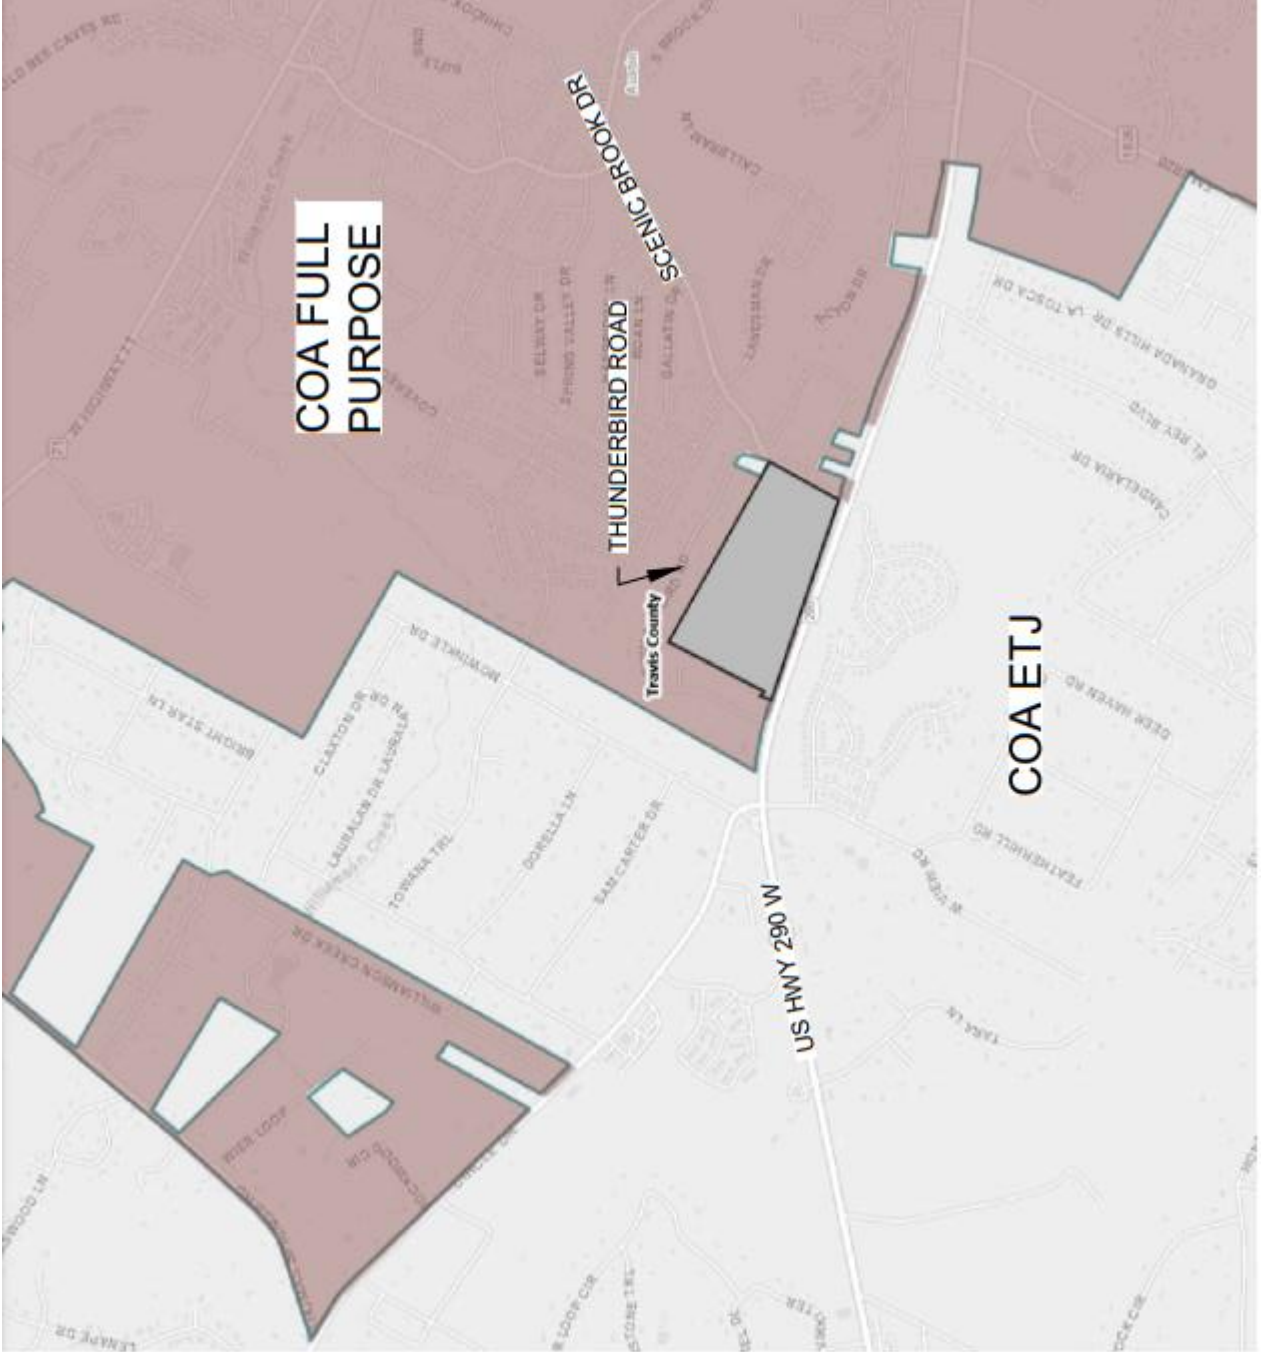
COA FULL PURPOSE

SCENIC BROOK DR

THUNDERBIRD ROAD

Travis County

COA ETJ

US HWY 290 W

MOWINKLE DR

BRIGHT STAR LN

CLAXTON DR

LAURALAN DR

TOWANA TRL

DORELLA LN

SAM CARTER DR

WILLIAMSON CREEK DR

DEER HAVEN RD

FEATHERHILL RD

CANDELARIA DR

EL REY BLVD

GRANADA HILLS DR

LA TOSCA DR

TARA LN

OLD BEE CAVES RD

CALLBRAM LN

SPRING VALLEY DR

BELMAY DR

GALLATIN DR

LANDSMAN DR